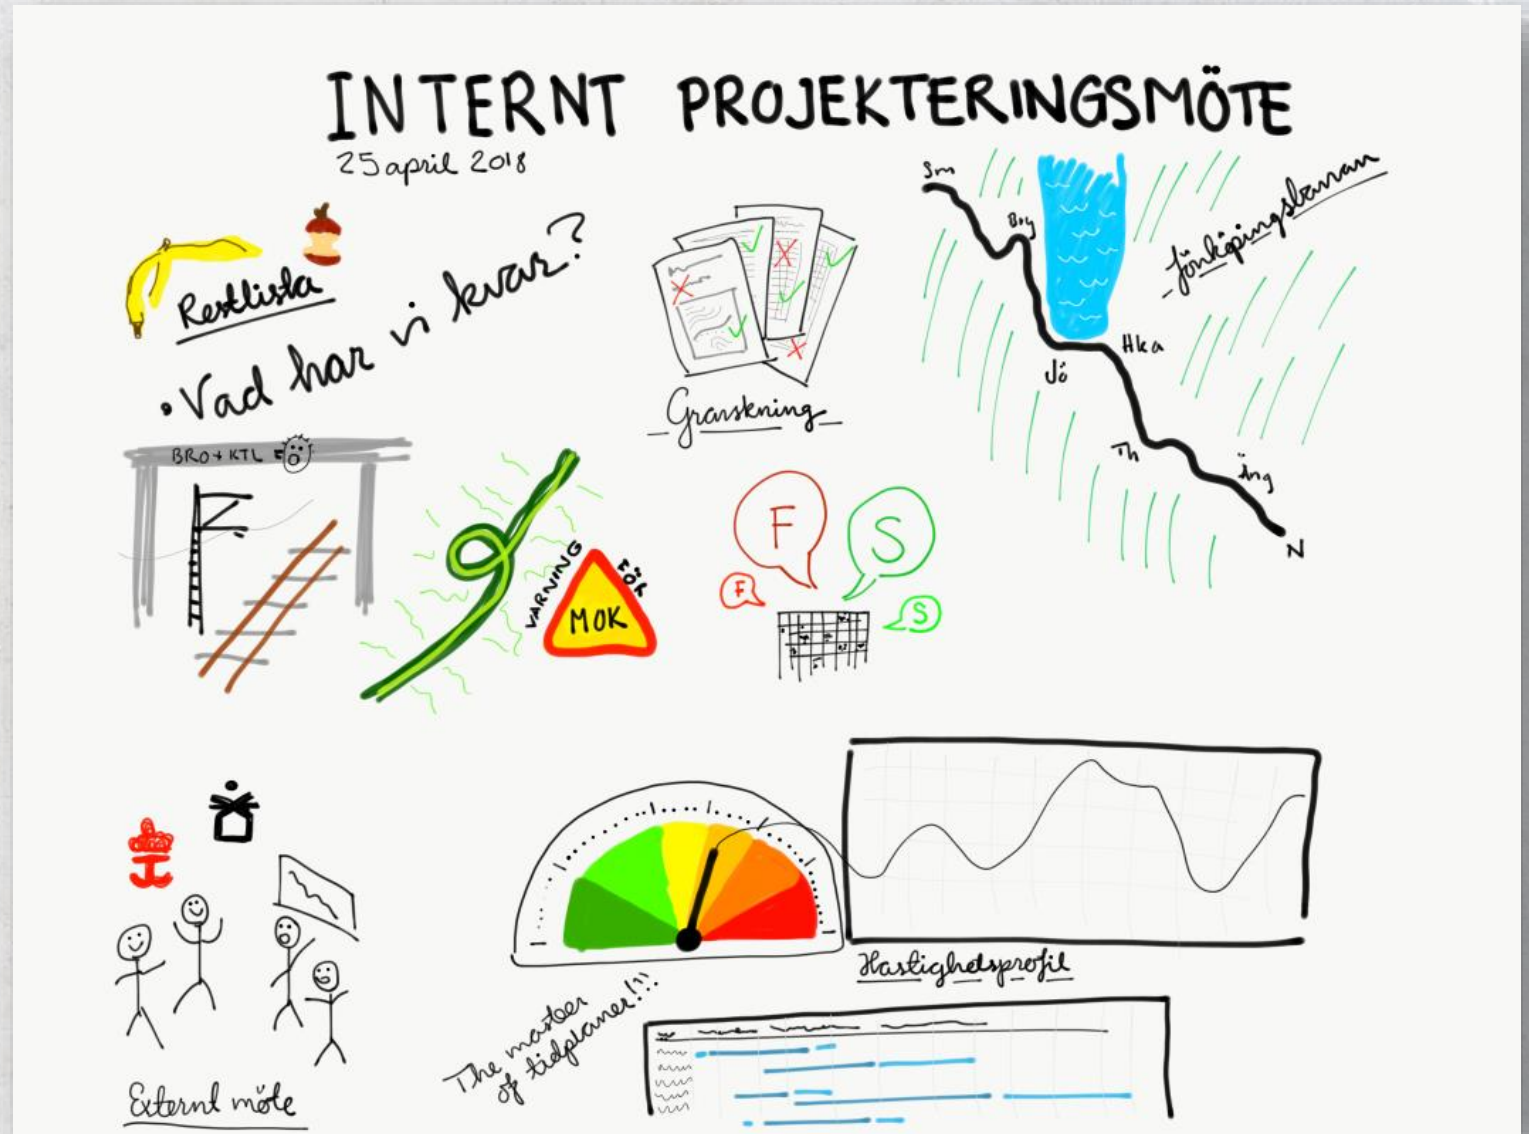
INTERNT PROJEKTERINGSMÖTE

25 april 2018

Restlista

• Vad har vi kvar?

Granskning

Sm
Bry
Jönköpingsbanan
Hka
Jö
Th
Jng
N

BRO + KTL

VARNING FÖR
MOK

F
S
F
S

Hastighetsprofil

Externt möte

The master of tidplaner!?!